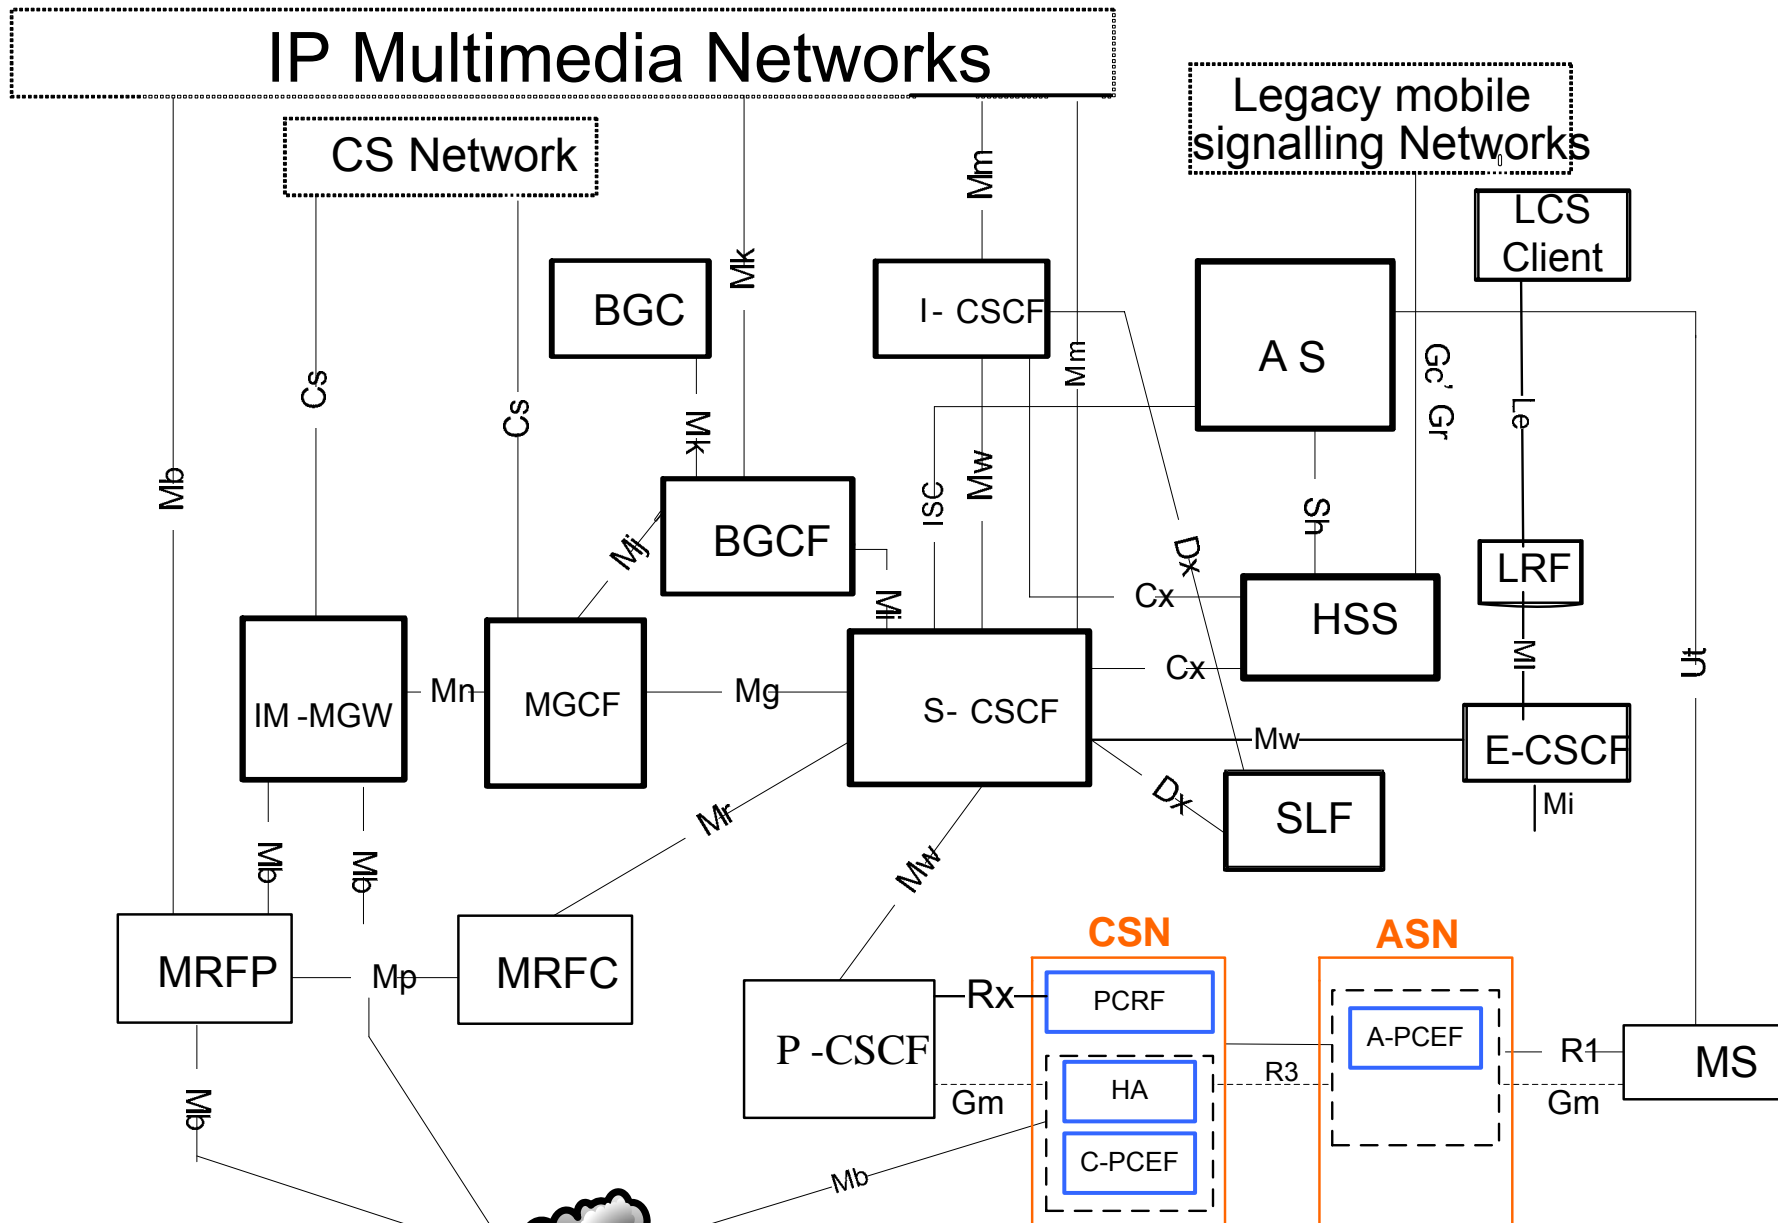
IP Multimedia Networks

CS Network

Legacy mobile signalling Networks

LCS Client

BGC

I- CSCF

A S

Mm

Mk

Mm

Gc' Gr

Le

Cs

Cs

Mk

Mb

Mj

BGCF

ISC

Mw

Sh

Dx

LRF

Mi

Cx

HSS

IM -MGW

Mn

MGCF

Mg

S- CSCF

Cx

Ml

Ut

Mw

E-CSCF

Mi

Dx

SLF

Mr

Mb

Mb

Mw

CSN

ASN

MRFP

Mp

MRFC

P -CSCF

Rx

PCRF

A-PCEF

R1

MS

HA

R3

Gm

Gm

Mb

C-PCEF

Mb